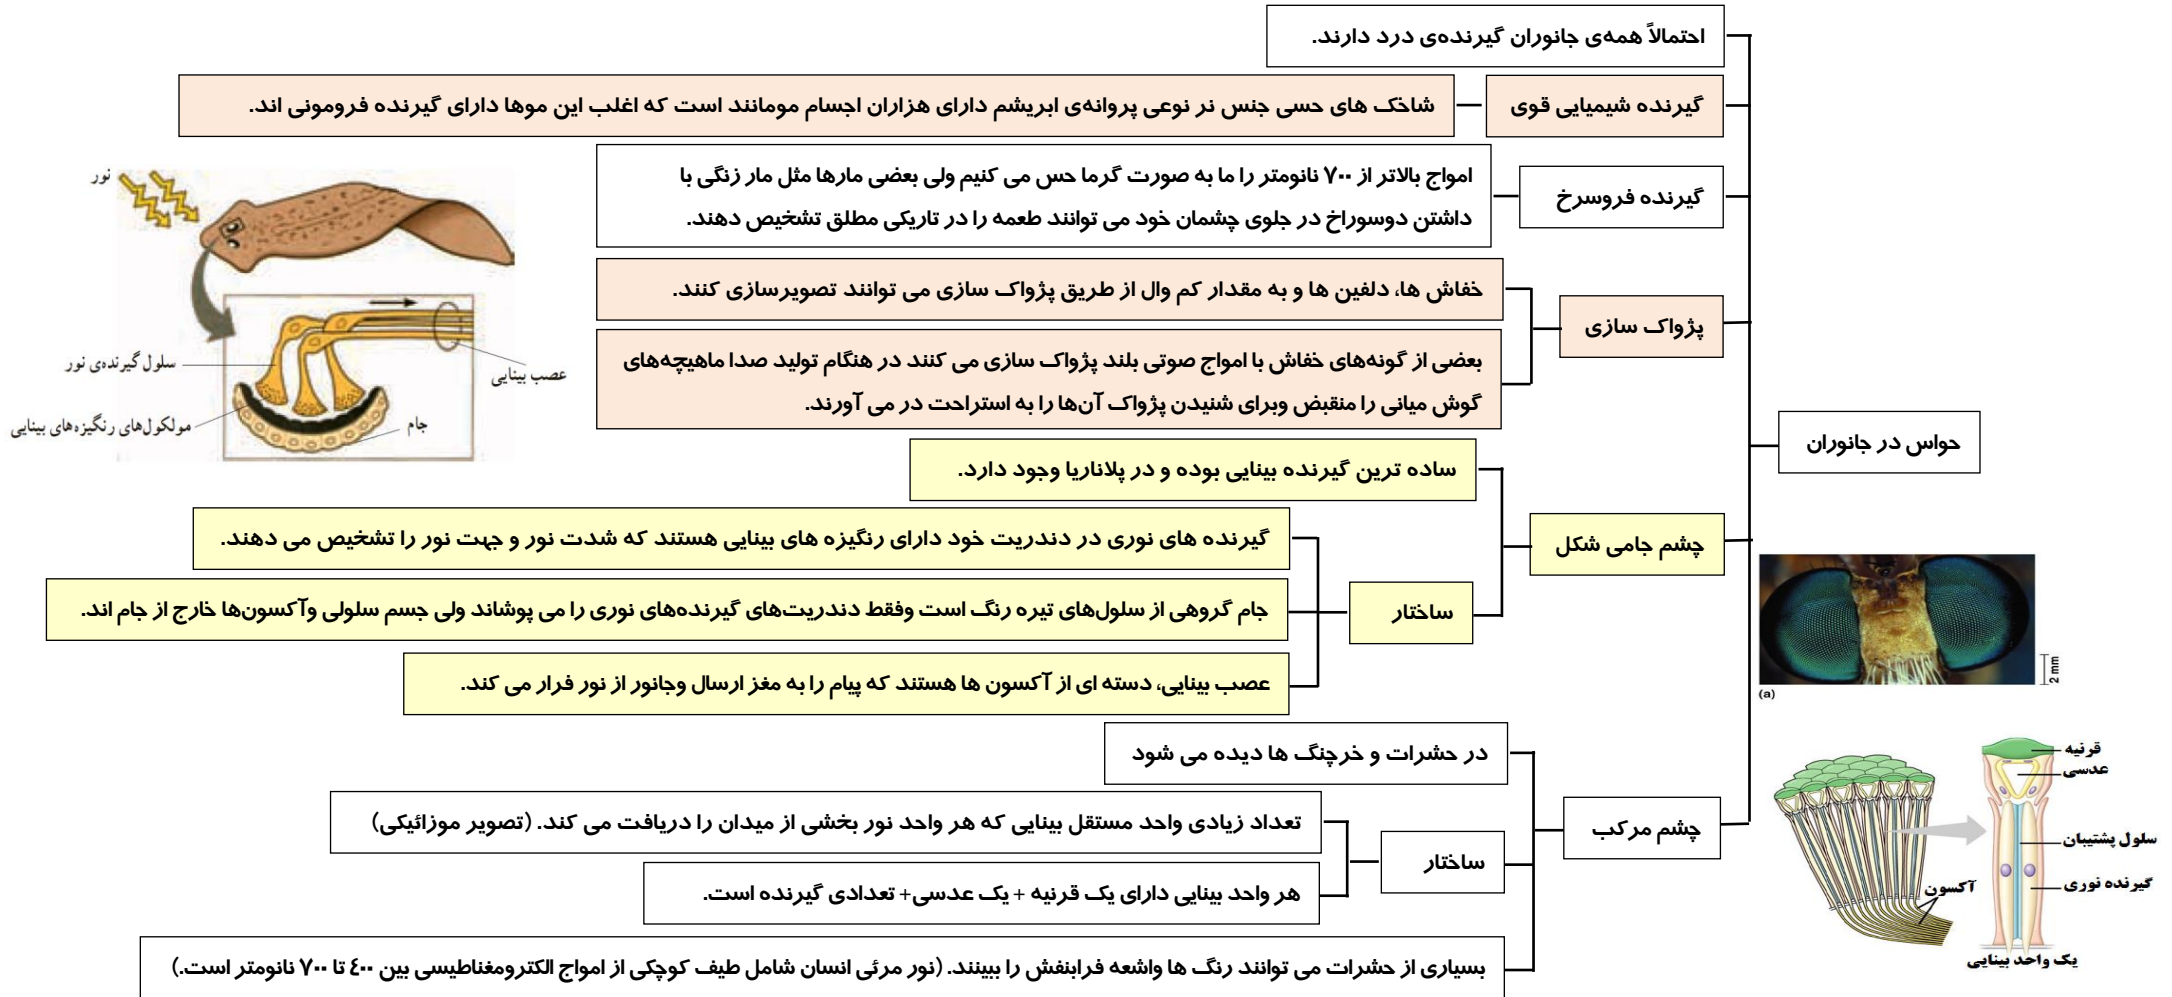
حواس در جانوران

احتمالاً همه‌ی جانوران گیرنده‌ی درد دارند.

گیرنده شیمیایی قوی

شاخک های حسی جنس نر نوعی پروانه‌ی ابریشم دارای هزاران اجسام مومانند است که اغلب این موها دارای گیرنده فرومونی اند.

گیرنده فروسرخ

امواج بالاتر از ۷۰۰ نانومتر را ما به صورت گرما حس می کنیم ولی بعضی مارها مثل مار زنگی با داشتن دوسوراخ در جلوی چشمان خود می توانند طعمه را در تاریکی مطلق تشخیص دهند.

پژواک سازی

خفاش ها، دلفین ها و به مقدار کم وال از طریق پژواک سازی می توانند تصویرسازی کنند.

بعضی از گونه‌های خفاش با امواج صوتی بلند پژواک سازی می کنند در هنگام تولید صدا ماهیچه‌های گوش میانی را منقبض وبرای شنیدن پژواک آن‌ها را به استراحت در می آورند.

نور

سلول گیرنده‌ی نور

عصب بینایی

مولکول‌های رنگیزه‌های بینایی

جام

چشم جامی شکل

ساده ترین گیرنده بینایی بوده و در پلاناریا وجود دارد.

ساختار

گیرنده های نوری در دندریت خود دارای رنگیزه های بینایی هستند که شدت نور و جهت نور را تشخیص می دهند.

جام گروهی از سلول‌های تیره رنگ است وفقط دندریت‌های گیرنده‌های نوری را می پوشاند ولی جسم سلولی وآکسون‌ها خارج از جام اند.

عصب بینایی، دسته ای از آکسون ها هستند که پیام را به مغز ارسال وجانور از نور فرار می کند.

2 mm

(a)

چشم مرکب

در حشرات و خرچنگ ها دیده می شود

ساختار

تعداد زیادی واحد مستقل بینایی که هر واحد نور بخشی از میدان را دریافت می کند. (تصویر موزائیکی)

هر واحد بینایی دارای یک قرنیه + یک عدسی+ تعدادی گیرنده است.

بسیاری از حشرات می توانند رنگ ها واشعه فرابنفش را ببینند. (نور مرئی انسان شامل طیف کوچکی از امواج الکترومغناطیسی بین ۴۰۰ تا ۷۰۰ نانومتر است.)

قرنیه

عدسی

سلول پشتیبان

گیرنده نوری

آکسون

یک واحد بینایی